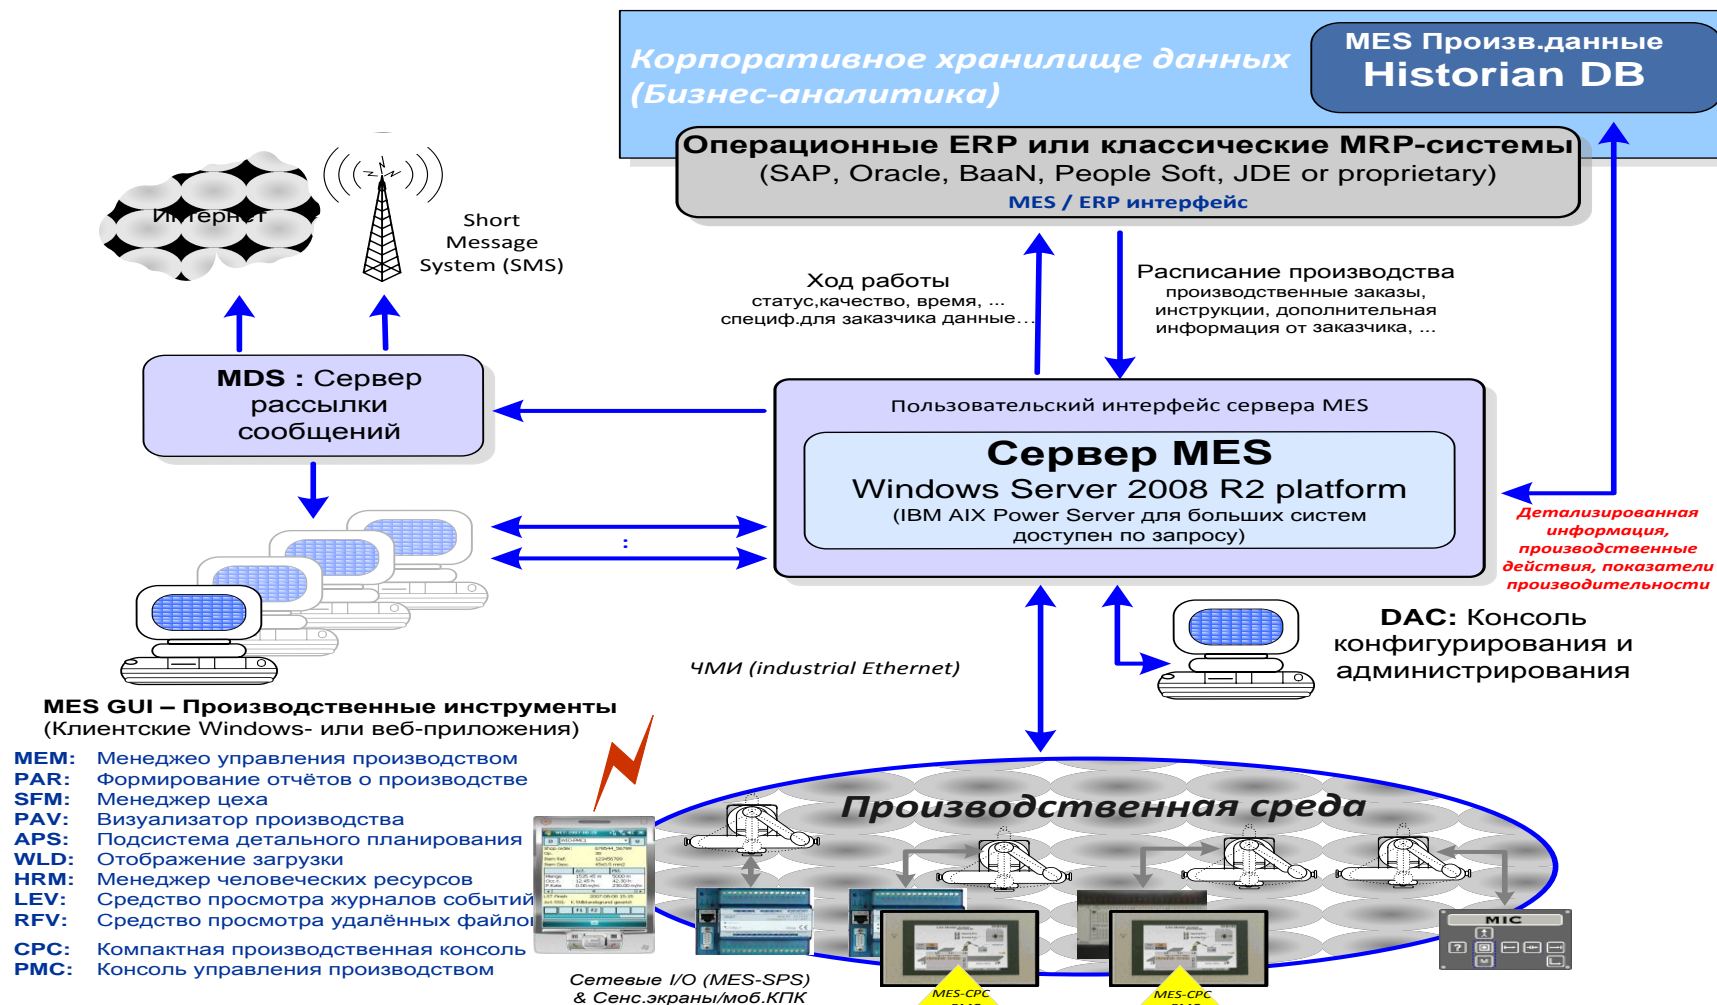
Корпоративное хранилище данных (Бизнес-аналитика)

MES Произв.данные
Historian DB

Операционные ERP или классические MRP-системы
(SAP, Oracle, BaaN, People Soft, JDE or proprietary)
MES / ERP интерфейс

Интернет

Short Message System (SMS)

Ход работы
статус,качество, время, ...
специф.для заказчика данные…

Расписание производства
производственные заказы, инструкции, дополнительная информация от заказчика, ...

MDS : Сервер рассылки сообщений

Пользовательский интерфейс сервера MES

Сервер MES
Windows Server 2008 R2 platform
(IBM AIX Power Server для больших систем доступен по запросу)

:

Детализированная информация, производственные действия, показатели производительности

DAC: Консоль конфигурирования и администрирования

ЧМИ (industrial Ethernet)

MES GUI – Производственные инструменты
(Клиентские Windows- или веб-приложения)

MEM: Менеджео управления производством
PAR: Формирование отчётов о производстве
SFM: Менеджер цеха
PAV: Визуализатор производства
APS: Подсистема детального планирования
WLD: Отображение загрузки
HRM: Менеджер человеческих ресурсов
LEV: Средство просмотра журналов событий
RFV: Средство просмотра удалённых файлов

CPC: Компактная производственная консоль
PMC: Консоль управления производством

Производственная среда

Сетевые I/O (MES-SPS)
& Сенс.экраны/моб.КПК

MES-CPC

MES-CPC

MIC